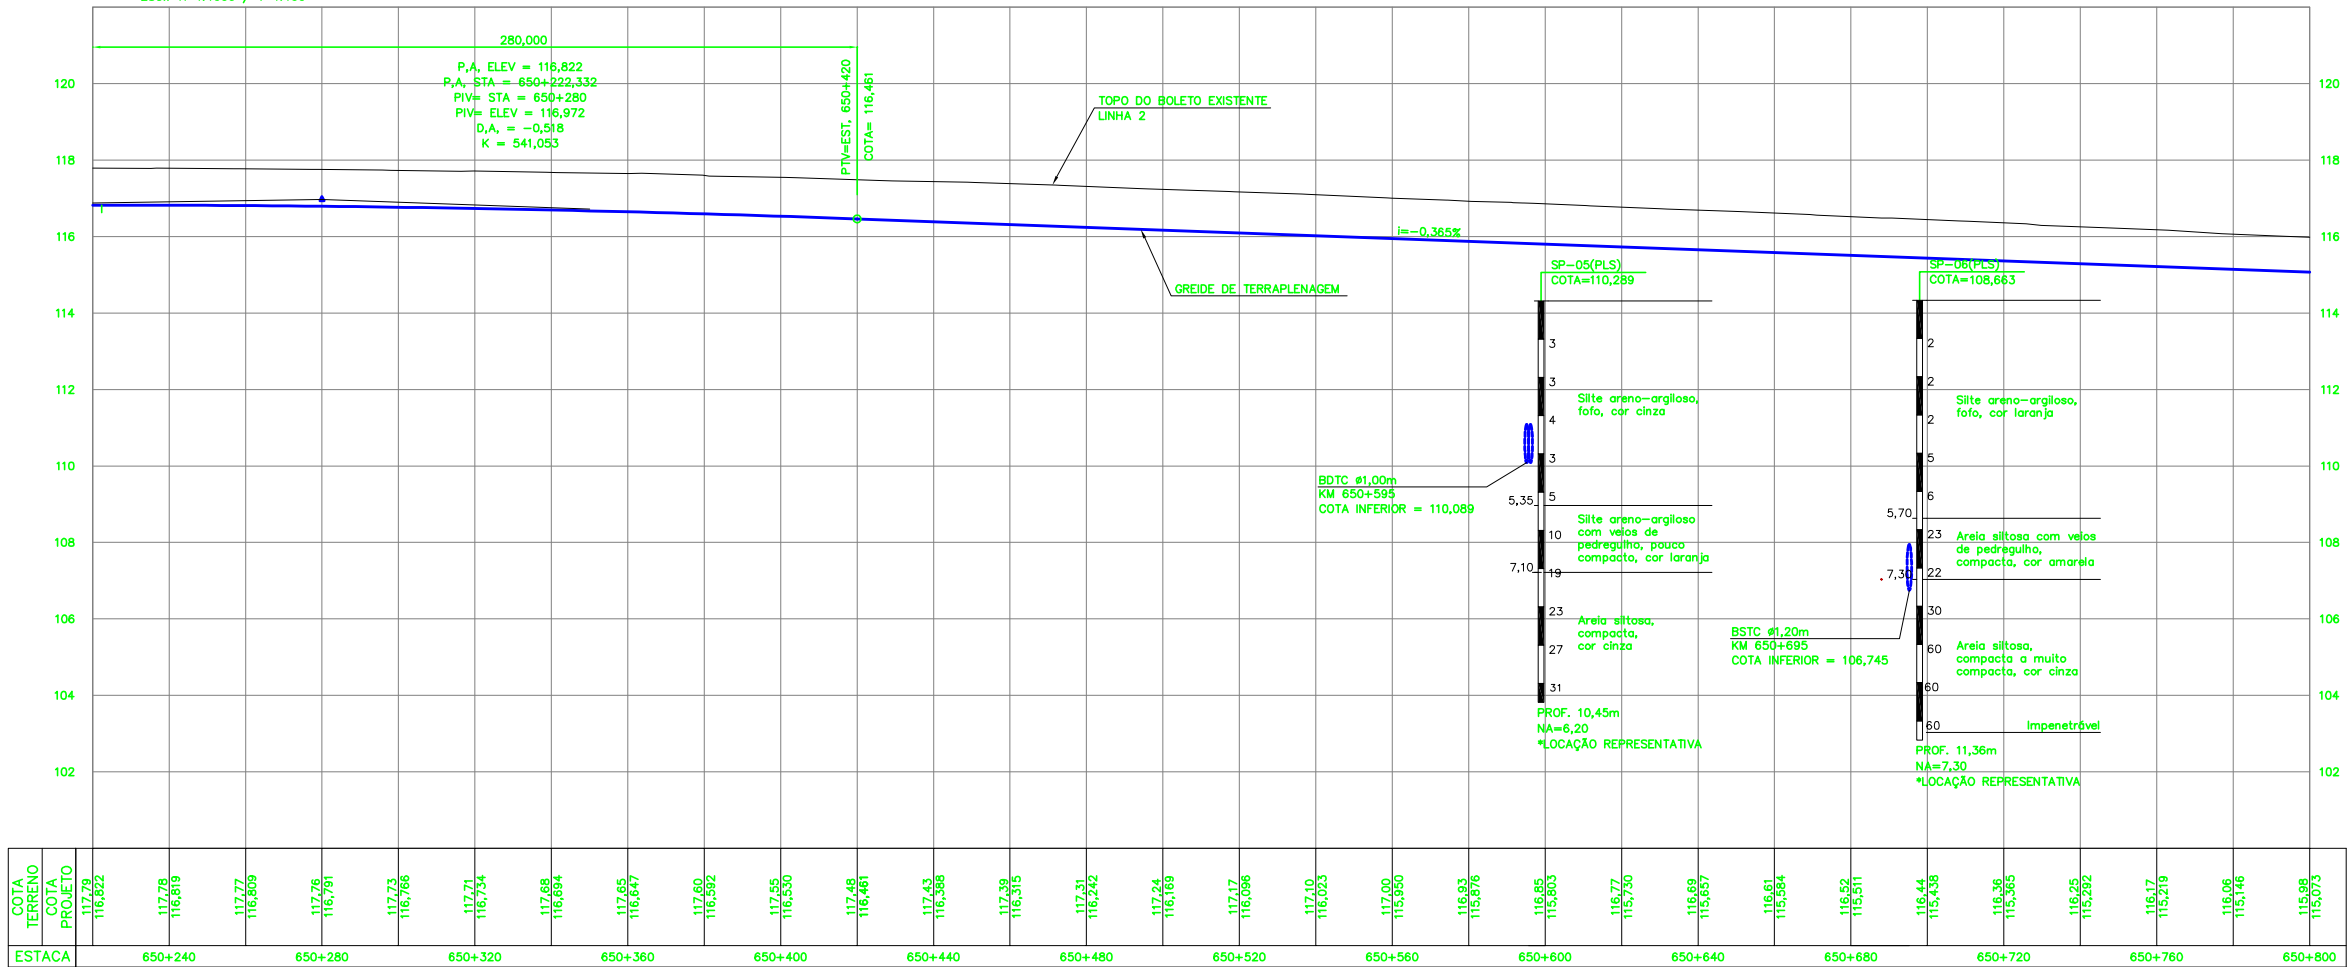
280,000

P.A. ELEV = 116,822
P.A. STA = 650+222,332
PIV= STA = 650+280
PIV= ELEV = 116,972
D.A. = -0,518
K = 541,053

PTV=EST. 650+420
COTA= 116,461

TOPO DO BOLETO EXISTENTE
LINHA 2

i=-0,365%

GREIDE DE TERRAPLENAGEM

120
118
116
114
112
110
108
106
104
102

120
118
116
114
112
110
108
106
104
102

SP-05(PLS)
COTA=110,289

3
3
4
3
5
10
19
23
27
31

Silte areno-argiloso, fofo, cor cinza

5,35

Silte areno-argiloso com veios de pedregulho, pouco compacto, cor laranja

7,10

Areia siltosa, compacta, cor cinza

BDTC ø1,00m
KM 650+595
COTA INFERIOR = 110,089

PROF. 10,45m
NA=6,20
*LOCAÇÃO REPRESENTATIVA

SP-06(PLS)
COTA=108,663

2
2
2
5
6
23
22
30
60
60
60

Silte areno-argiloso, fofo, cor laranja

5,70

Areia siltosa com veios de pedregulho, compacta, cor amarela

7,30

Areia siltosa, compacta a muito compacta, cor cinza

Impenetrável

BSTC ø1,20m
KM 650+695
COTA INFERIOR = 106,745

PROF. 11,36m
NA=7,30
*LOCAÇÃO REPRESENTATIVA

| COTA TERRENO / COTA PROJETO | 117,79 116,822 | 117,78 116,819 | 117,77 116,809 | 117,76 116,791 | 117,73 116,766 | 117,71 116,734 | 117,68 116,694 | 117,65 116,647 | 117,60 116,592 | 117,55 116,530 | 117,48 116,461 | 117,43 116,388 | 117,39 116,315 | 117,31 116,242 | 117,24 116,169 | 117,17 116,096 | 117,10 116,023 | 117,00 115,950 | 116,93 115,876 | 116,85 115,803 | 116,77 115,730 | 116,69 115,657 | 116,61 115,584 | 116,52 115,511 | 116,44 115,438 | 116,36 115,365 | 116,25 115,292 | 116,17 115,219 | 116,06 115,146 | 115,98 115,073 |

ESTACA 650+240 650+280 650+320 650+360 650+400 650+440 650+480 650+520 650+560 650+600 650+640 650+680 650+720 650+760 650+800